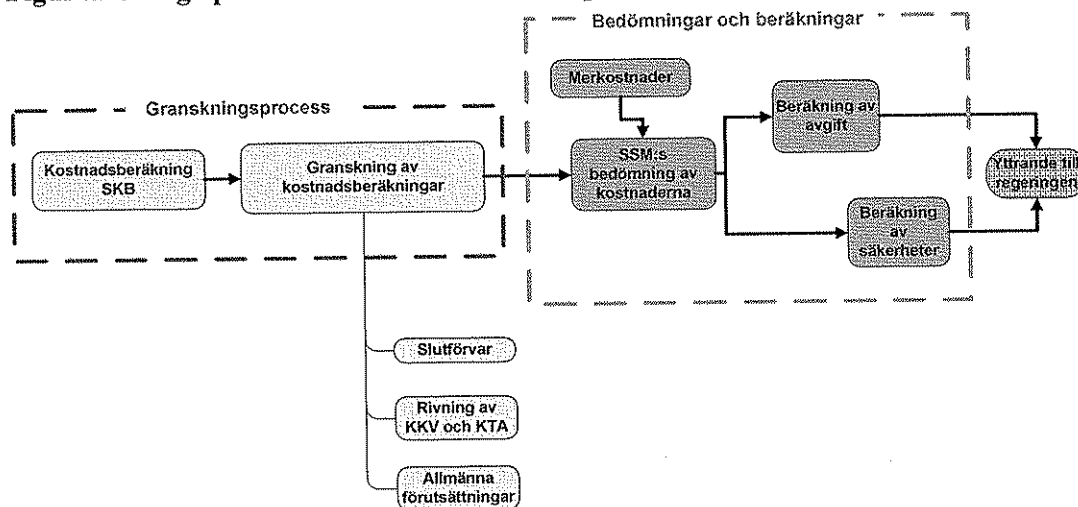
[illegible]

Granskningsprocess

Kostnadsberäkning SKB

Granskning av kostnadsberäkningar

Slutförvar

Rivning av KKV och KTA

Allmänna förutsättningar

Bedömningar och beräkningar

Merkostnader

SSM:s bedömning av kostnaderna

Beräkning av avgift

Beräkning av säkerheter

Yttrande till regeringen